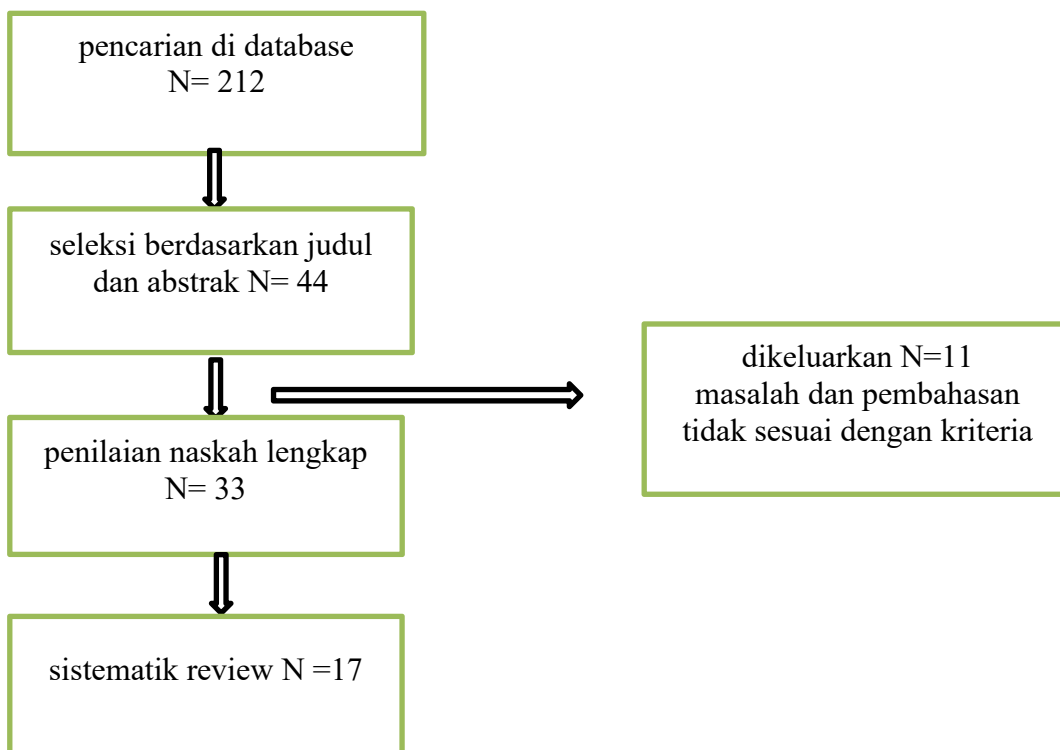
pencarian di database
N= 212

seleksi berdasarkan judul dan abstrak N= 44

dikeluarkan N=11
masalah dan pembahasan tidak sesuai dengan kriteria

penilaian naskah lengkap
N= 33

sistematik review N =17